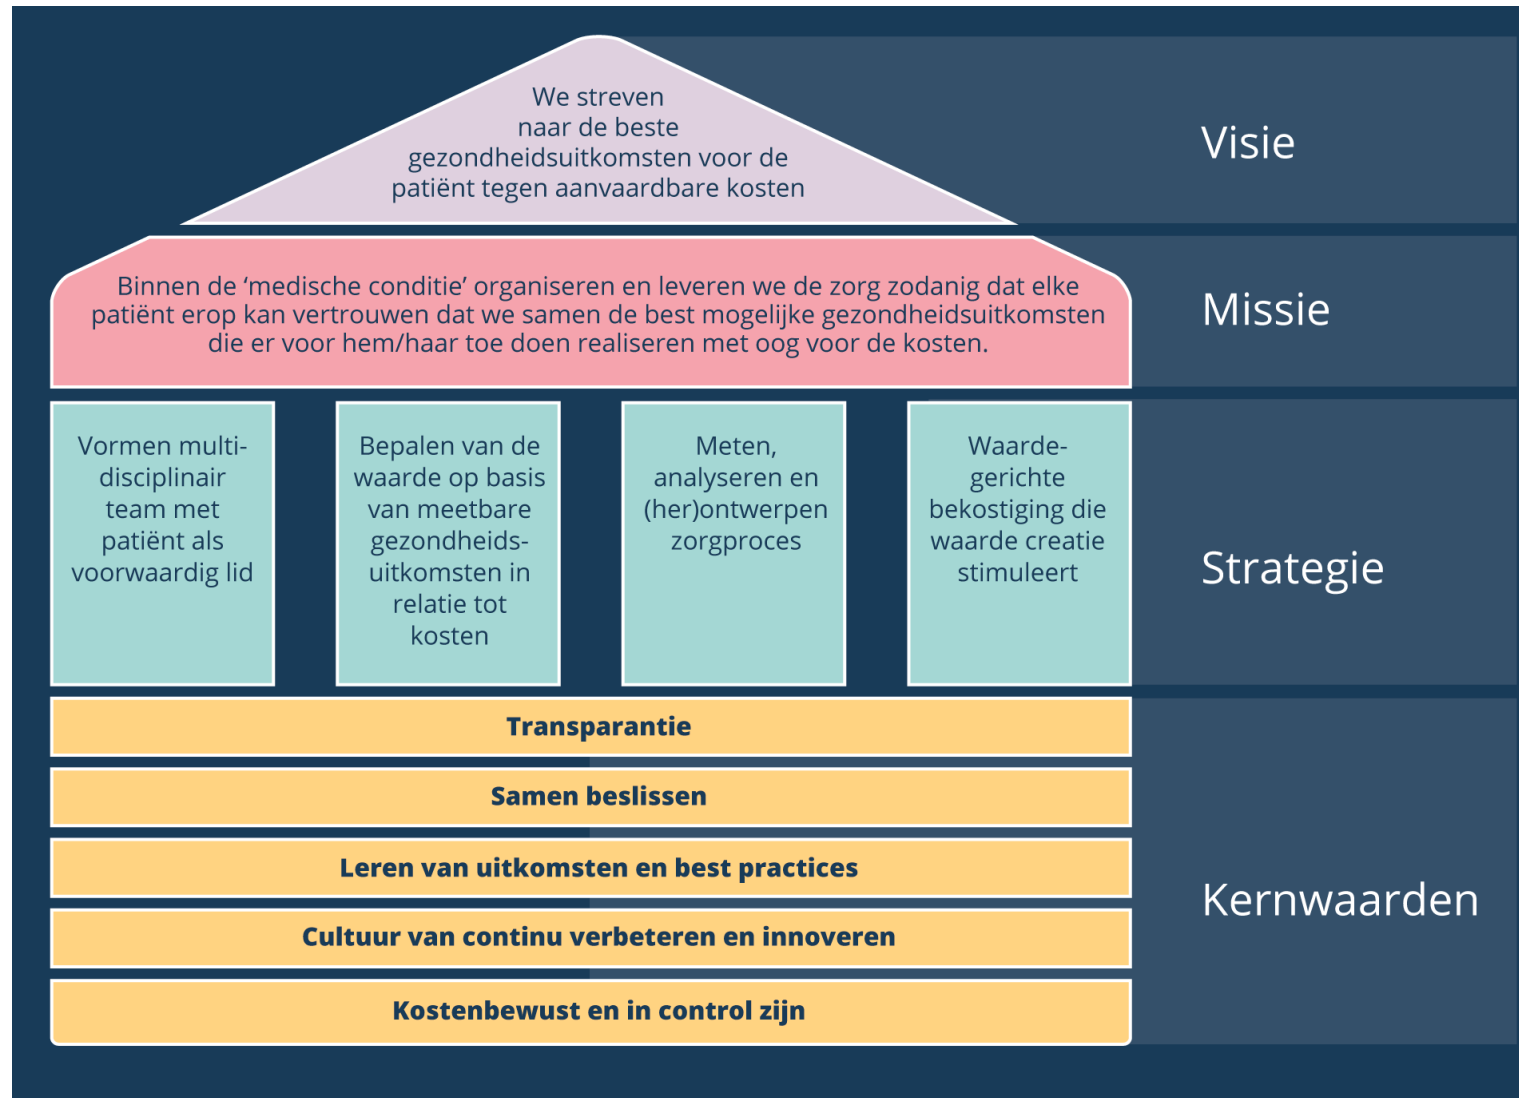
We streven naar de beste gezondheidsuitkomsten voor de patiënt tegen aanvaardbare kosten

Visie

Binnen de 'medische conditie' organiseren en leveren we de zorg zodanig dat elke patiënt erop kan vertrouwen dat we samen de best mogelijke gezondheidsuitkomsten die er voor hem/haar toe doen realiseren met oog voor de kosten.

Missie

Vormen multidisciplinair team met patiënt als voorwaardig lid

Bepalen van de waarde op basis van meetbare gezondheidsuitkomsten in relatie tot kosten

Meten, analyseren en (her)ontwerpen zorgproces

Waardegerichte bekostiging die waarde creatie stimuleert

Strategie

Transparantie

Samen beslissen

Leren van uitkomsten en best practices

Cultuur van continu verbeteren en innoveren

Kostenbewust en in control zijn

Kernwaarden